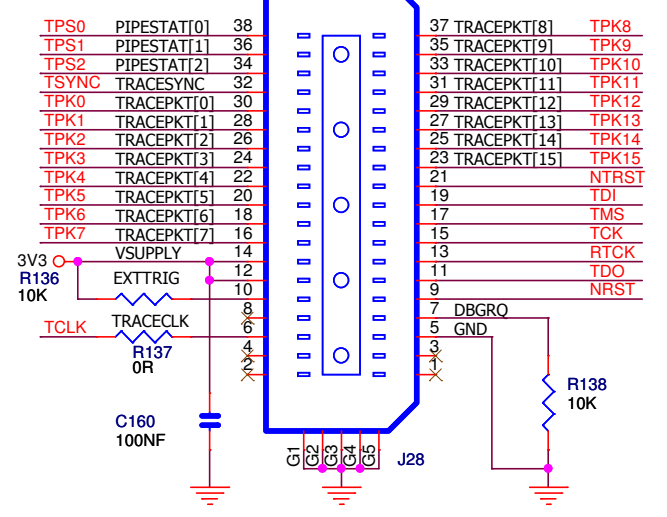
TPS0 PIPESTAT[0] 38
TPS1 PIPESTAT[1] 36
TPS2 PIPESTAT[2] 34
TSYNC TRACESYNC 32
TPK0 TRACEPKT[0] 30
TPK1 TRACEPKT[1] 28
TPK2 TRACEPKT[2] 26
TPK3 TRACEPKT[3] 24
TPK4 TRACEPKT[4] 22
TPK5 TRACEPKT[5] 20
TPK6 TRACEPKT[6] 18
TPK7 TRACEPKT[7] 16
3V3 VSUPPLY 14
R136 12
10K EXTTRIG 10
8
6
TCLK TRACECLK 4
R137 2
0R

37 TRACEPKT[8] TPK8
35 TRACEPKT[9] TPK9
33 TRACEPKT[10] TPK10
31 TRACEPKT[11] TPK11
29 TRACEPKT[12] TPK12
27 TRACEPKT[13] TPK13
25 TRACEPKT[14] TPK14
23 TRACEPKT[15] TPK15
21 NTRST
19 TDI
17 TMS
15 TCK
13 RTCK
11 TDO
9 NRST
7 DBGRQ
5 GND
3
1

R138
10K

C160
100NF

G1 G2 G3 G4 G5 J28